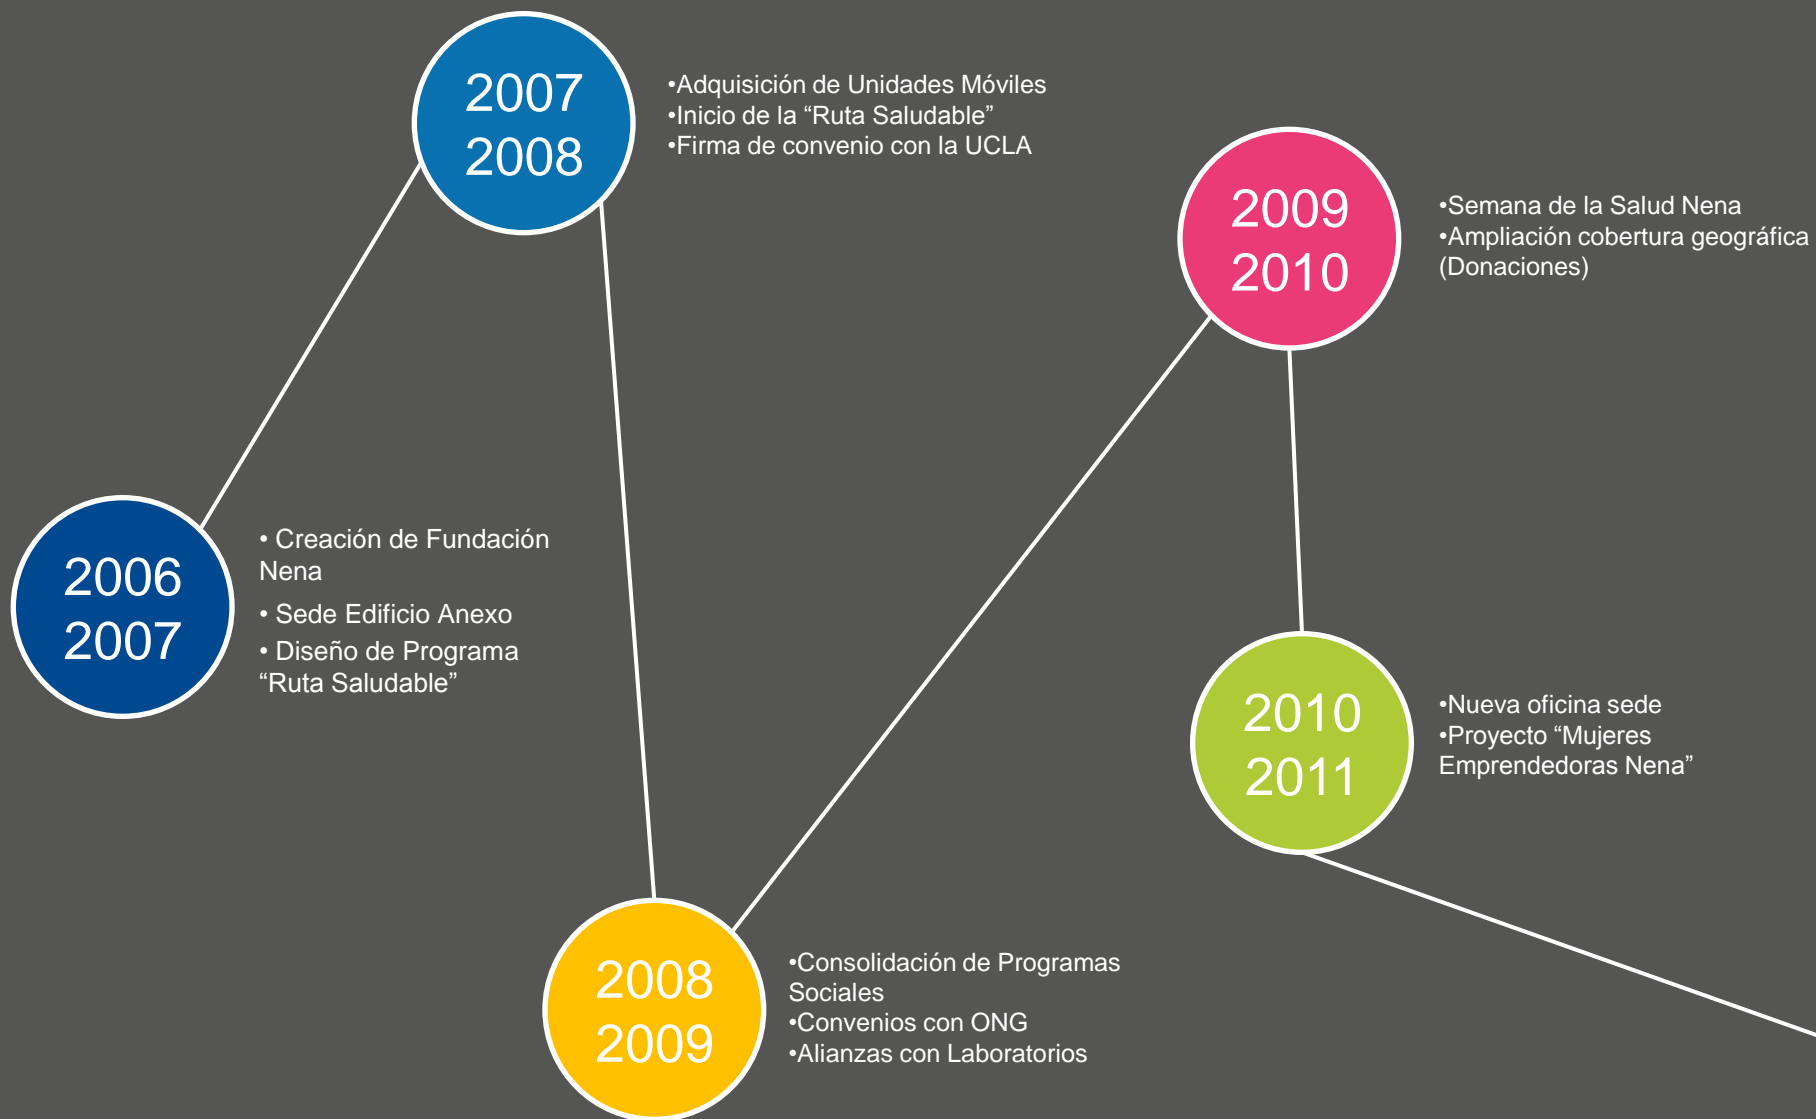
2006
2007

• Creación de Fundación Nena
• Sede Edificio Anexo
• Diseño de Programa "Ruta Saludable"

2007
2008

•Adquisición de Unidades Móviles
•Inicio de la "Ruta Saludable"
•Firma de convenio con la UCLA

2008
2009

•Consolidación de Programas Sociales
•Convenios con ONG
•Alianzas con Laboratorios

2009
2010

•Semana de la Salud Nena
•Ampliación cobertura geográfica (Donaciones)

2010
2011

•Nueva oficina sede
•Proyecto "Mujeres Emprendedoras Nena"